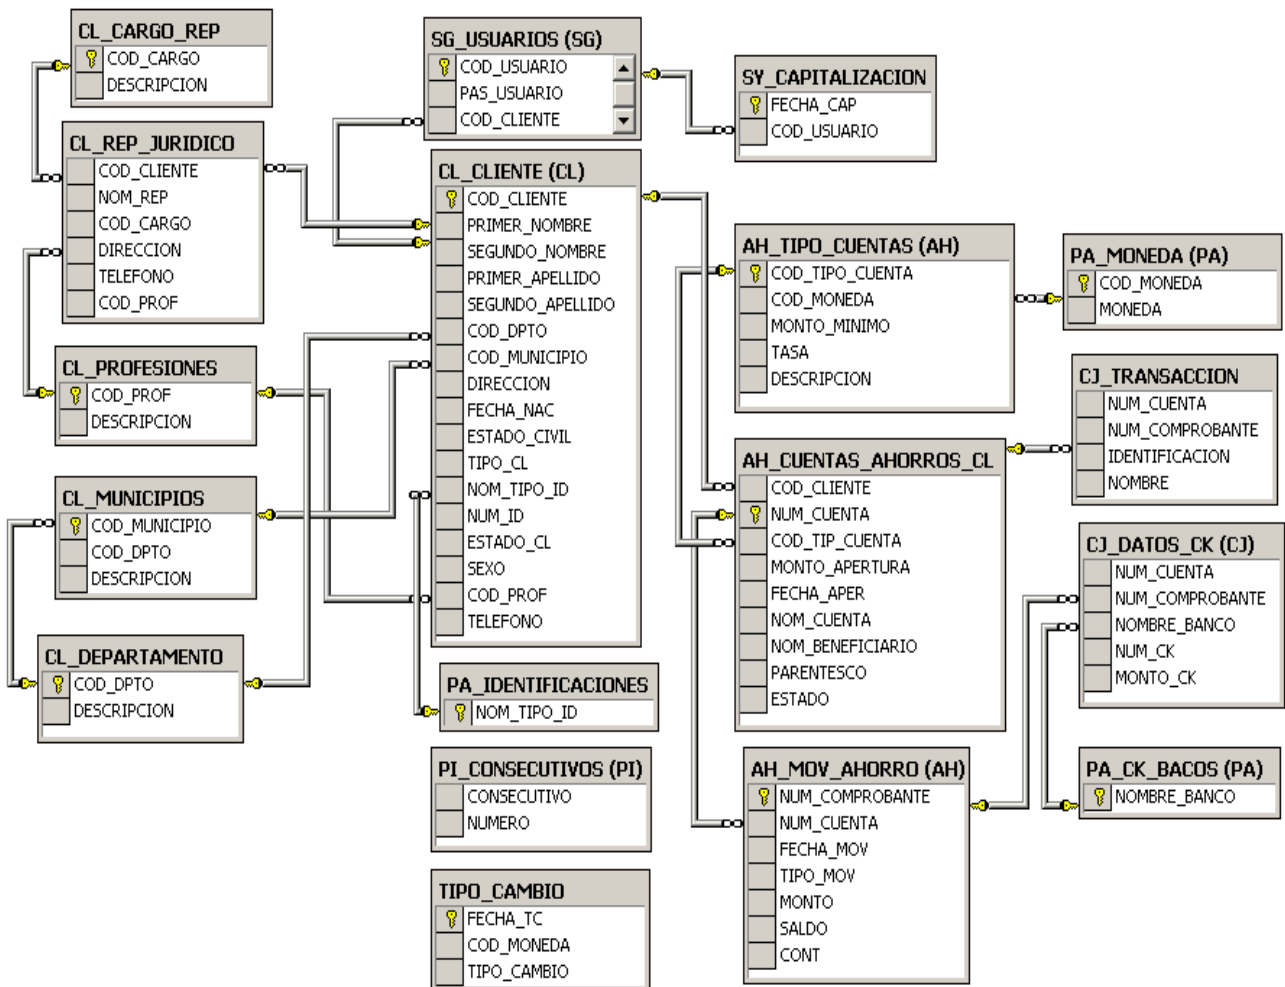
CL_CARGO_REP
COD_CARGO
DESCRIPCION

CL_REP_JURIDICO
COD_CLIENTE
NOM_REP
COD_CARGO
DIRECCION
TELEFONO
COD_PROF

CL_PROFESIONES
COD_PROF
DESCRIPCION

CL_MUNICIPIOS
COD_MUNICIPIO
COD_DPTO
DESCRIPCION

CL_DEPARTAMENTO
COD_DPTO
DESCRIPCION

SG_USUARIOS (SG)
COD_USUARIO
PAS_USUARIO
COD_CLIENTE

CL_CLIENTE (CL)
COD_CLIENTE
PRIMER_NOMBRE
SEGUNDO_NOMBRE
PRIMER_APELLIDO
SEGUNDO_APELLIDO
COD_DPTO
COD_MUNICIPIO
DIRECCION
FECHA_NAC
ESTADO_CIVIL
TIPO_CL
NOM_TIPO_ID
NUM_ID
ESTADO_CL
SEXO
COD_PROF
TELEFONO

PA_IDENTIFICACIONES
NOM_TIPO_ID

PI_CONSECUTIVOS (PI)
CONSECUTIVO
NUMERO

TIPO_CAMBIO
FECHA_TC
COD_MONEDA
TIPO_CAMBIO

SY_CAPITALIZACION
FECHA_CAP
COD_USUARIO

AH_TIPO_CUENTAS (AH)
COD_TIPO_CUENTA
COD_MONEDA
MONTO_MINIMO
TASA
DESCRIPCION

PA_MONEDA (PA)
COD_MONEDA
MONEDA

CJ_TRANSACCION
NUM_CUENTA
NUM_COMPROBANTE
IDENTIFICACION
NOMBRE

AH_CUENTAS_AHORROS_CL
COD_CLIENTE
NUM_CUENTA
COD_TIP_CUENTA
MONTO_APERTURA
FECHA_APER
NOM_CUENTA
NOM_BENEFICIARIO
PARENTESCO
ESTADO

CJ_DATOS_CK (CJ)
NUM_CUENTA
NUM_COMPROBANTE
NOMBRE_BANCO
NUM_CK
MONTO_CK

AH_MOV_AHORRO (AH)
NUM_COMPROBANTE
NUM_CUENTA
FECHA_MOV
TIPO_MOV
MONTO
SALDO
CONT

PA_CK_BACOS (PA)
NOMBRE_BANCO